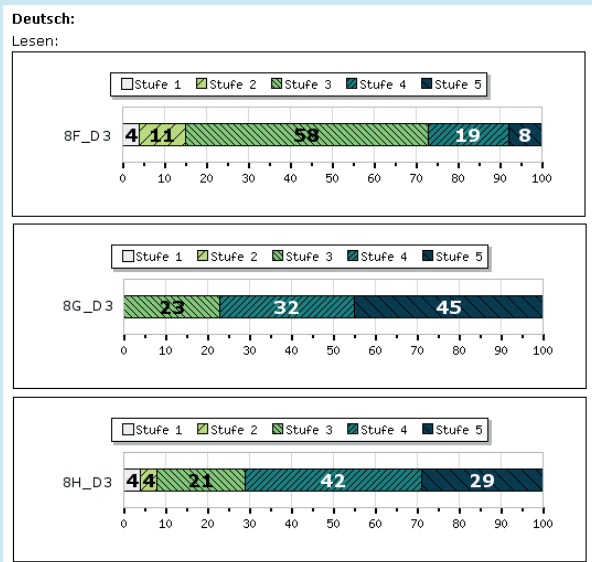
Deutsch:
Lesen:

Stufe 1 Stufe 2 Stufe 3 Stufe 4 Stufe 5

8F_D3 4 11 58 19 8

0 10 20 30 40 50 60 70 80 90 100

Stufe 1 Stufe 2 Stufe 3 Stufe 4 Stufe 5

8G_D3 23 32 45

0 10 20 30 40 50 60 70 80 90 100

Stufe 1 Stufe 2 Stufe 3 Stufe 4 Stufe 5

8H_D3 4 4 21 42 29

0 10 20 30 40 50 60 70 80 90 100